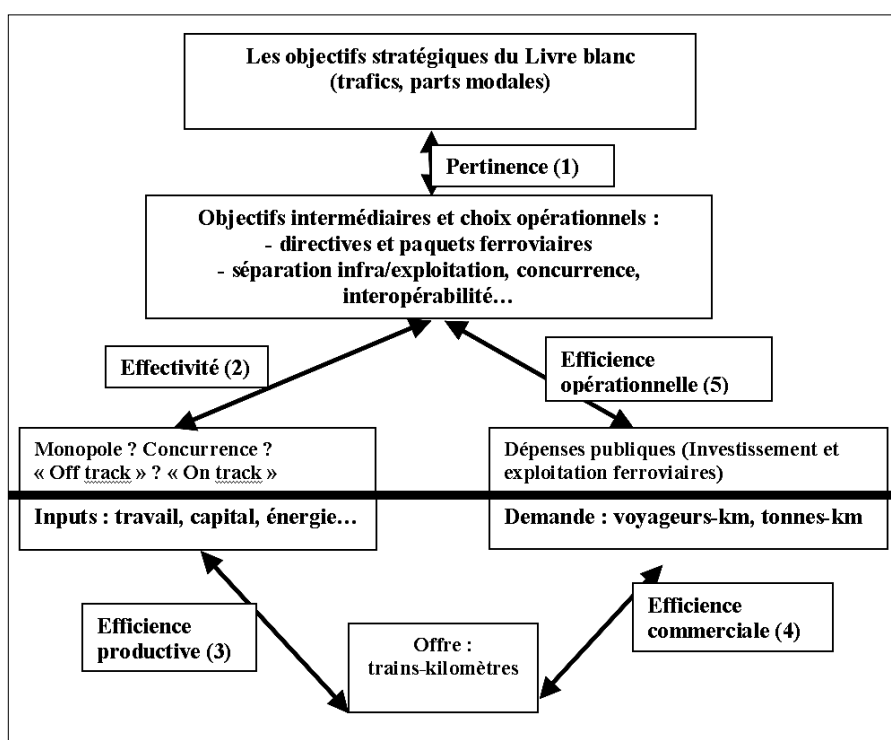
Les objectifs stratégiques du Livre blanc
(trafics, parts modales)

Pertinence (1)

Objectifs intermédiaires et choix opérationnels :
- directives et paquets ferroviaires
- séparation infra/exploitation, concurrence, interopérabilité…

Effectivité (2)

Efficience opérationnelle (5)

Monopole ? Concurrence ?
« Off track » ? « On track »

Inputs : travail, capital, énergie…

Dépenses publiques (Investissement et exploitation ferroviaires)

Demande : voyageurs-km, tonnes-km

Efficience productive (3)

Offre :
trains-kilomètres

Efficience commerciale (4)